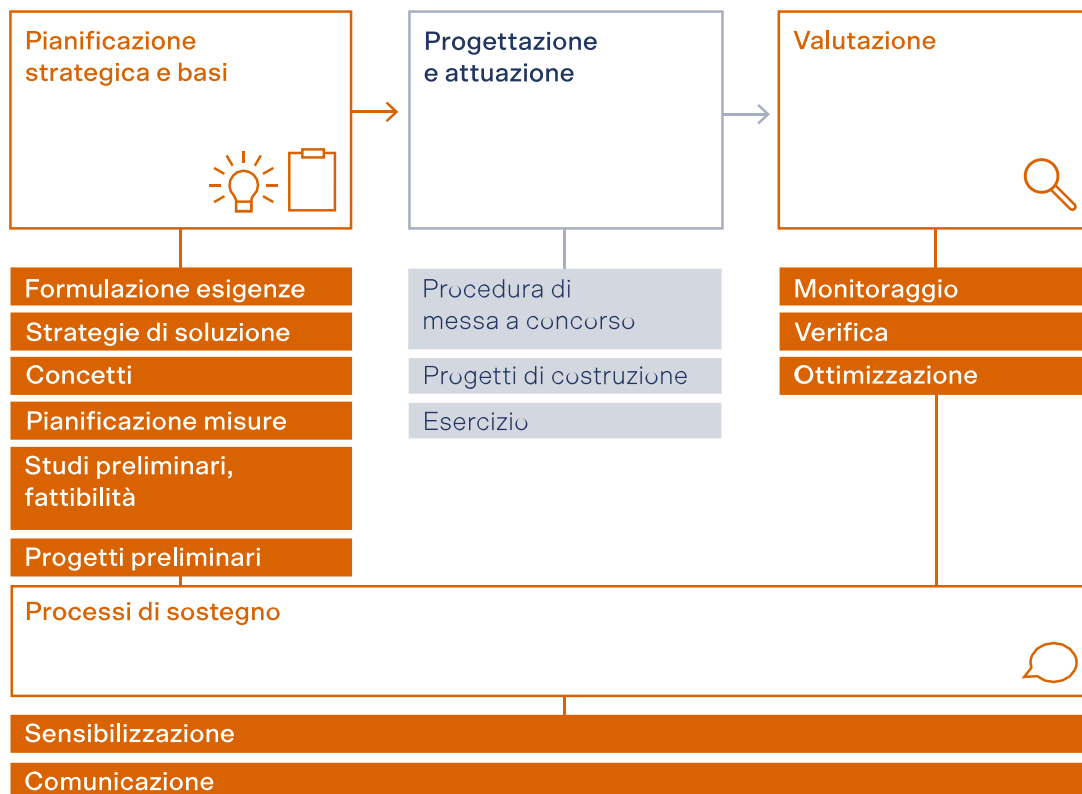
Pianificazione strategica e basi

Progettazione e attuazione

Valutazione

Formulazione esigenze

Strategie di soluzione

Concetti

Pianificazione misure

Studi preliminari, fattibilità

Progetti preliminari

Procedura di messa a concorso

Progetti di costruzione

Esercizio

Monitoraggio

Verifica

Ottimizzazione

Processi di sostegno

Sensibilizzazione

Comunicazione